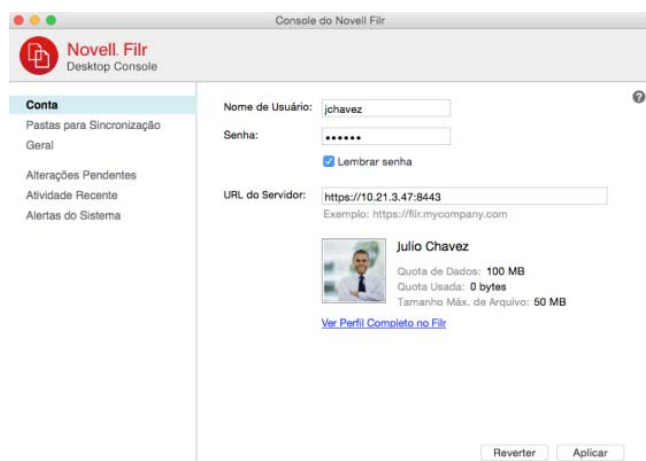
Console do Novell Filr

Novell. Filr
Desktop Console

Conta
Pastas para Sincronização
Geral

Alterações Pendentes
Atividade Recente
Alertas do Sistema

Nome de Usuário: jchavez

Senha: ••••••

Lembrar senha

URL do Servidor: https://10.21.3.47:8443

Exemplo: https://filr.mycompany.com

Julio Chavez

Quota de Dados: 100 MB
Quota Usada: 0 bytes
Tamanho Máx. de Arquivo: 50 MB

Ver Perfil Completo no Filr

Reverter
Aplicar